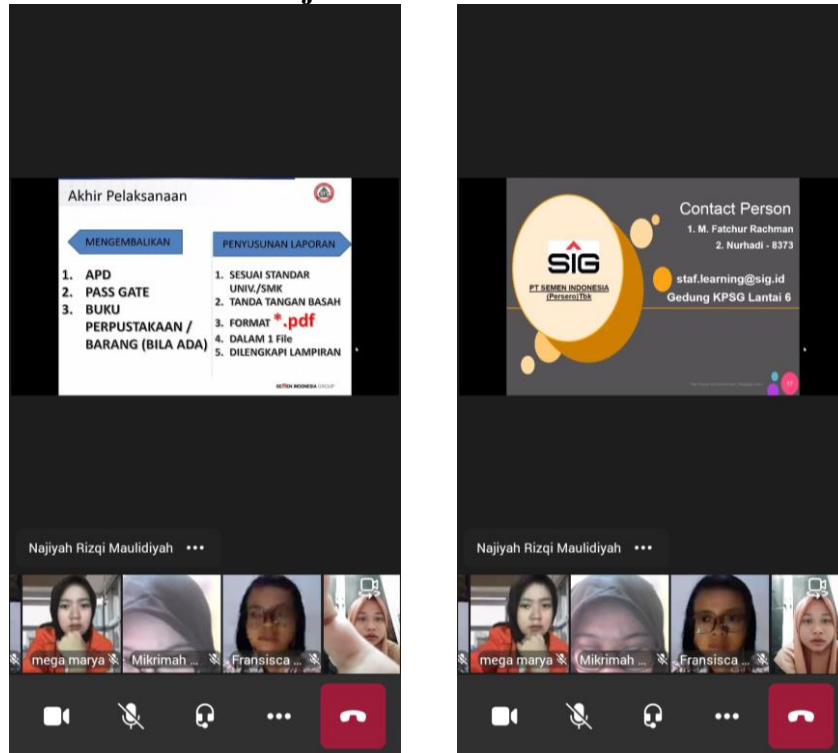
Akhir Pelaksanaan

MENGEMBALIKAN

1. APD
2. PASS GATE
3. BUKU PERPUSTAKAAN / BARANG (BILA ADA)

PENYUSUNAN LAPORAN

1. SESUAI STANDAR UNIV./SMK
2. TANDA TANGAN BASAH
3. FORMAT *.pdf
4. DALAM 1 File
5. DILENGKAPI LAMPIRAN

SEMEN INDONESIA GROUP

Najiyah Rizqi Maulidiyah •••

mega marya

Mikrimah ...

Fransisca ...

SIG

PT SEMEN INDONESIA (Persero)Tbk

Contact Person

1. M. Fatchur Rachman

2. Nurhadi - 8373

staf.learning@sig.id

Gedung KPSG Lantai 6

Najiyah Rizqi Maulidiyah •••

mega marya

Mikrimah ...

Fransisca ...